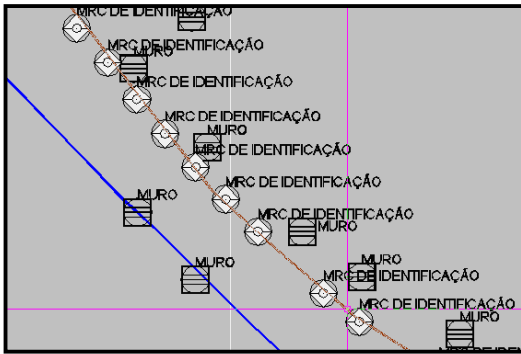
MRC DE IDENTIFICAÇÃO
MRC DE IDENTIFICAÇÃO
MURO
MRC DE IDENTIFICAÇÃO
MRC DE IDENTIFICAÇÃO
MURO
MRC DE IDENTIFICAÇÃO
MRC DE IDENTIFICAÇÃO
MURO
MRC DE IDENTIFICAÇÃO
MURO
MURO
MURO
MRC DE IDENTIFICAÇÃO
MRC DE IDENTIFICAÇÃO
MURO
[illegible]